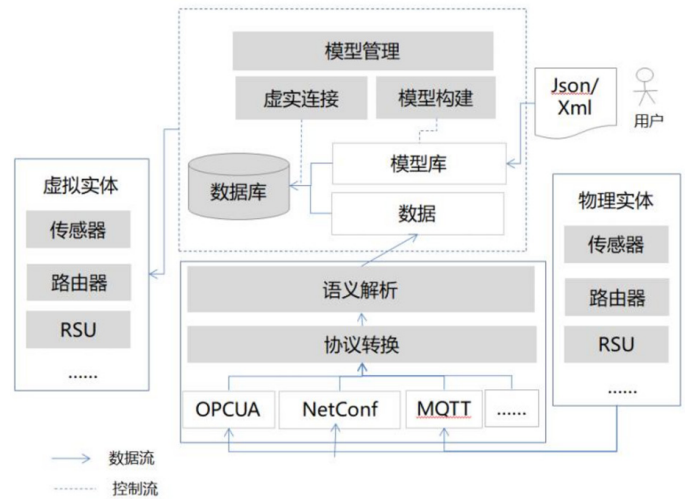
模型管理

虚实连接

模型构建

Json/
Xml

用户

数据库

模型库

数据

虚拟实体

传感器

路由器

RSU

......

物理实体

传感器

路由器

RSU

......

语义解析

协议转换

OPCUA

NetConf

MQTT

......

数据流

控制流